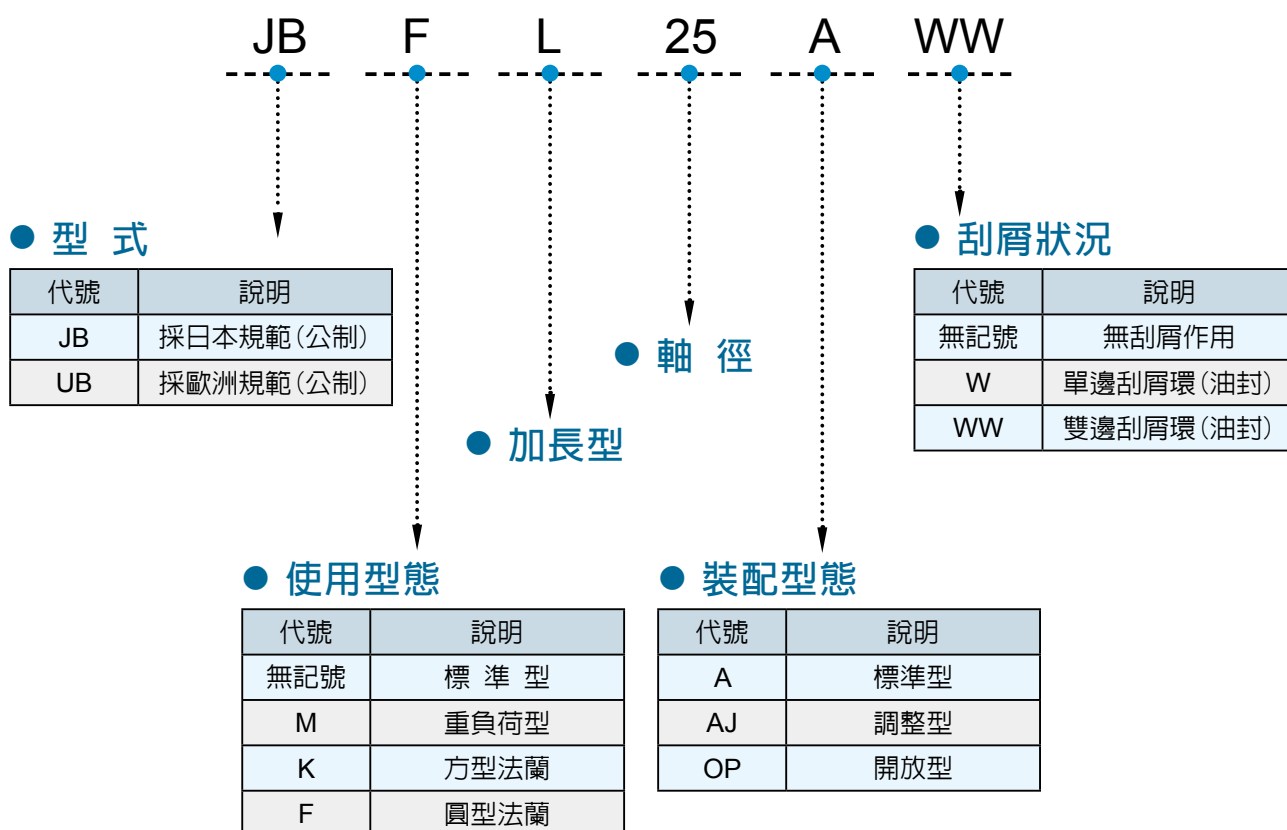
JB F L 25 A WW

● 型 式

| 代號 | 說明 |
|---|---|
| JB | 採日本規範(公制) |
| UB | 採歐洲規範(公制) |

● 加長型

● 軸 徑

● 刮屑狀況

| 代號 | 說明 |
|---|---|
| 無記號 | 無刮屑作用 |
| W | 單邊刮屑環(油封) |
| WW | 雙邊刮屑環(油封) |

● 使用型態

| 代號 | 說明 |
|---|---|
| 無記號 | 標 準 型 |
| M | 重負荷型 |
| K | 方型法蘭 |
| F | 圓型法蘭 |

● 裝配型態

| 代號 | 說明 |
|---|---|
| A | 標準型 |
| AJ | 調整型 |
| OP | 開放型 |